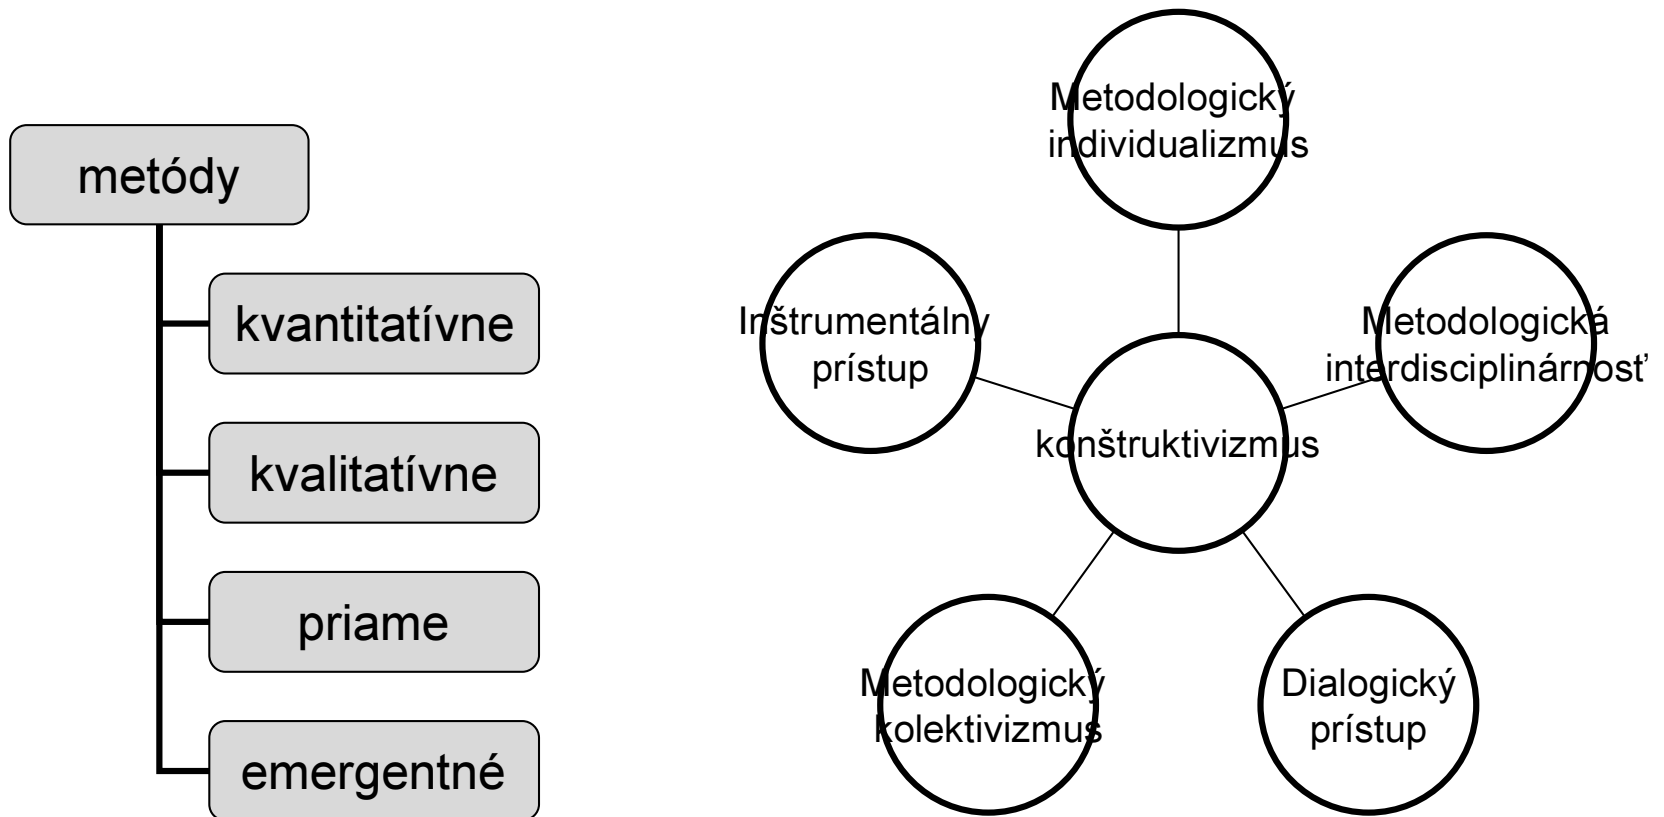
metódy

kvantitatívne

kvalitatívne

priame

emergentné

Metodologický individualizmus

Inštrumentálny prístup

Metodologická interdisciplinárnosť

konštruktivizmus

Metodologický kolektivizmus

Dialogický prístup